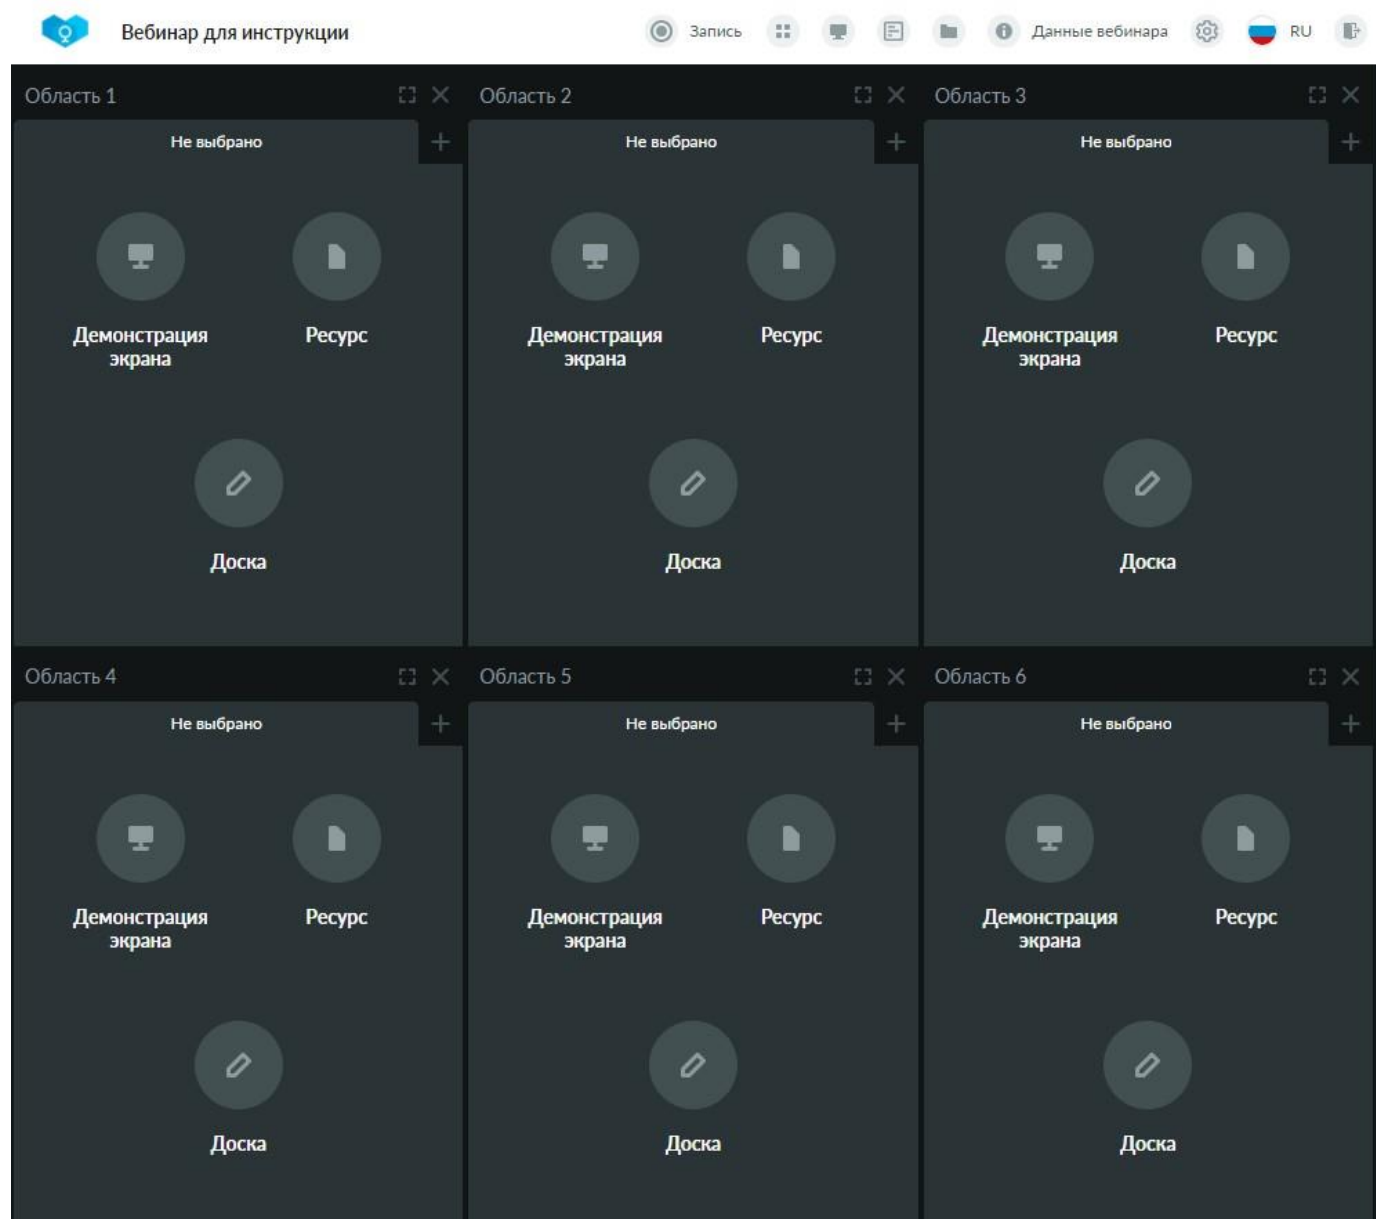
Вебинар для инструкции

Запись

Данные вебинара

RU

Область 1

Не выбрано

Демонстрация экрана

Ресурс

Доска

Область 2

Не выбрано

Демонстрация экрана

Ресурс

Доска

Область 3

Не выбрано

Демонстрация экрана

Ресурс

Доска

Область 4

Не выбрано

Демонстрация экрана

Ресурс

Доска

Область 5

Не выбрано

Демонстрация экрана

Ресурс

Доска

Область 6

Не выбрано

Демонстрация экрана

Ресурс

Доска